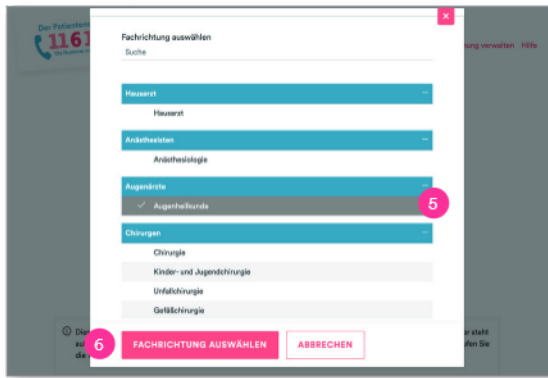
Der Patientenservice
116117

Fachrichtung auswählen

Suche

Hausarzt

Hausarzt

Anästhesisten

Anästhesiologie

Augenärzte

✓ Augenheilkunde

5

Chirurgen

Chirurgie

Kinder- und Jugendchirurgie

Unfallchirurgie

Gefäßchirurgie

6

FACHRICHTUNG AUSWÄHLEN

ABBRECHEN

ung verwalten Hilfe

Die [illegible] steht
au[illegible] fen Sie
die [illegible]